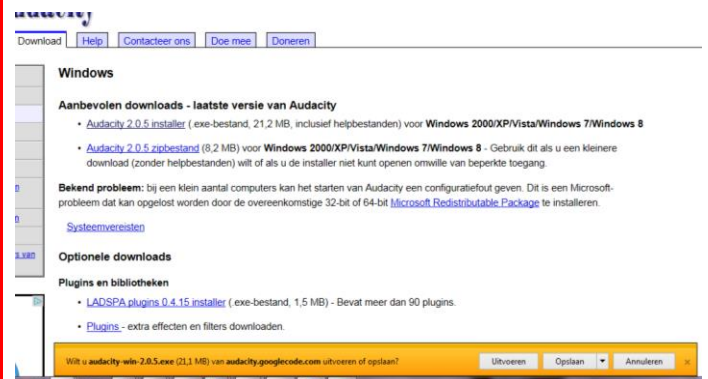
Audacity

Download | Help | Contacteer ons | Doe mee | Doneren

Windows

Aanbevolen downloads - laatste versie van Audacity

• Audacity 2.0.5 installer (.exe-bestand, 21,2 MB, inclusief helpbestanden) voor Windows 2000/XP/Vista/Windows 7/Windows 8

• Audacity 2.0.5 zipbestand (8,2 MB) voor Windows 2000/XP/Vista/Windows 7/Windows 8 - Gebruik dit als u een kleinere download (zonder helpbestanden) wilt of als u de installer niet kunt openen omwille van beperkte toegang.

Bekend probleem: bij een klein aantal computers kan het starten van Audacity een configuratiefout geven. Dit is een Microsoft-probleem dat kan opgelost worden door de overeenkomstige 32-bit of 64-bit Microsoft Redistributable Package te installeren.

Systeemvereisten

Optionele downloads

Plugins en bibliotheken

• LADSPA plugins 0.4.15 installer (.exe-bestand, 1,5 MB) - Bevat meer dan 90 plugins.

• Plugins - extra effecten en filters downloaden.

Wilt u audacity-win-2.0.5.exe (21,1 MB) van audacity.googlecode.com uitvoeren of opslaan?

Uitvoeren | Opslaan | Annuleren | ×

n
n
s van